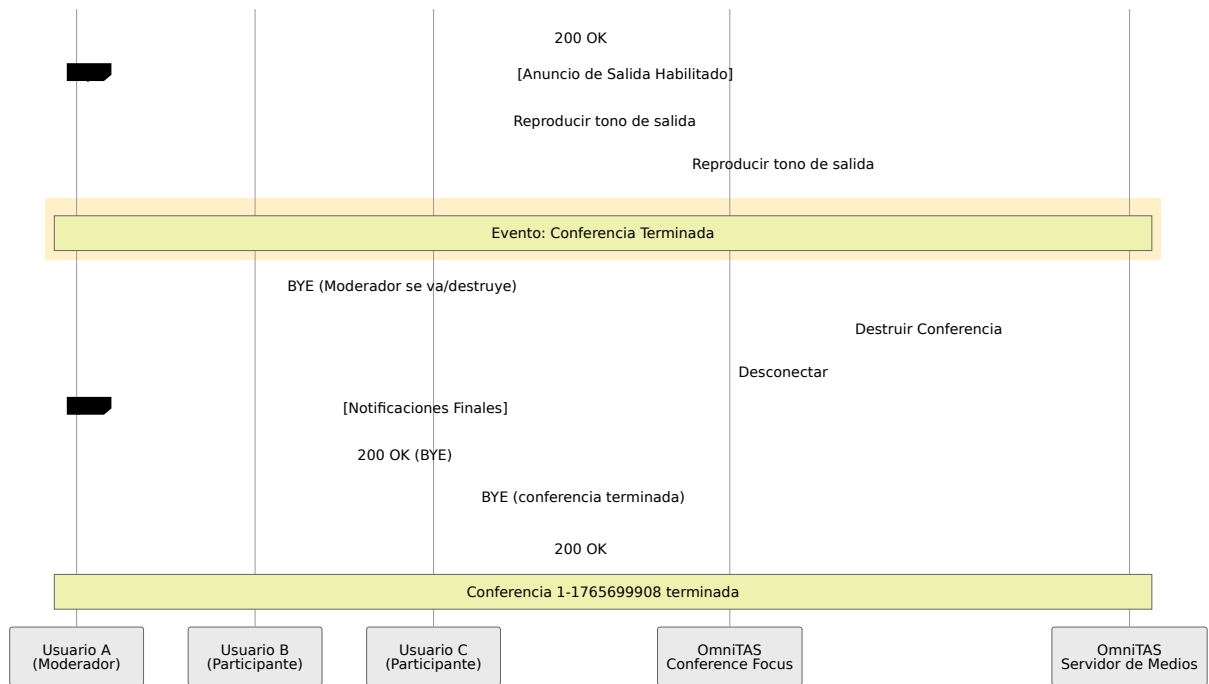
200 OK

[Anuncio de Salida Habilitado]

Reproducir tono de salida

Reproducir tono de salida

Evento: Conferencia Terminada

BYE (Moderador se va/destruye)

Destruir Conferencia

Desconectar

[Notificaciones Finales]

200 OK (BYE)

BYE (conferencia terminada)

200 OK

Conferencia 1-1765699908 terminada

Usuario A (Moderador)

Usuario B (Participante)

Usuario C (Participante)

OmniTAS Conference Focus

OmniTAS Servidor de Medios